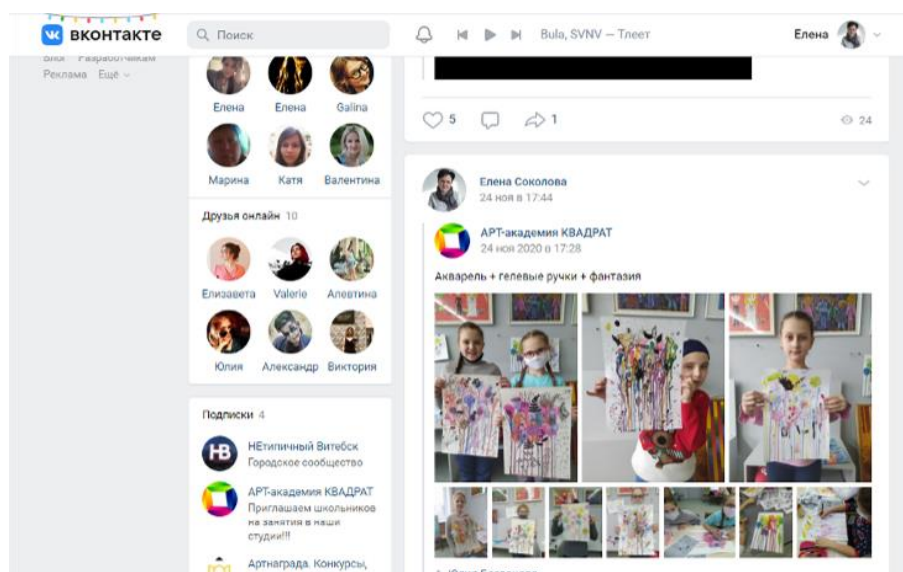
вконтакте

Поиск

Bula, SVNV — Тлеет

Елена

Блог Разработчикам
Реклама Ещё

Елена Елена Galina

Марина Катя Валентина

Друзья онлайн 10

Елизавета Valerie Алевтина

Юлия Александр Виктория

Подписки 4

НЕтипичный Витебск
Городское сообщество

АРТ-академия КВАДРАТ
Приглашаем школьников на занятия в наши студии!!!

Артнаграда. Конкурсы,

5 1 24

Елена Соколова
24 ноя в 17:44

АРТ-академия КВАДРАТ
24 ноя 2020 в 17:28

Акварель + гелевые ручки + фантазия

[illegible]